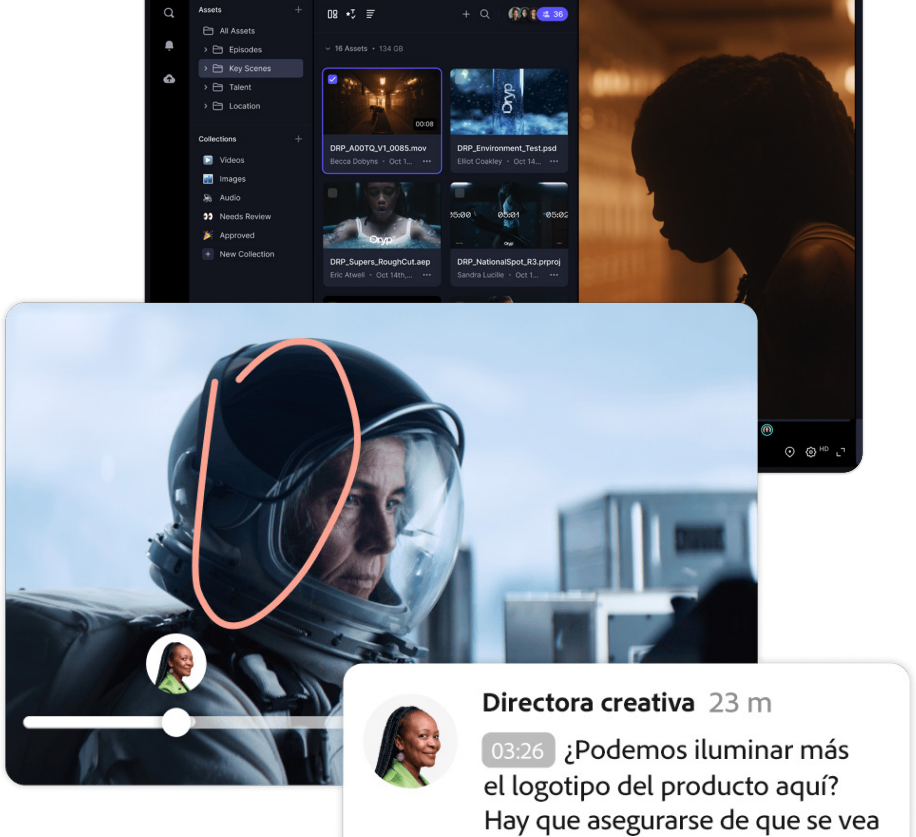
Assets
All Assets
Episodes
Key Scenes
Talent
Location

Collections
Videos
Images
Audio
Needs Review
Approved
New Collection

36

16 Assets • 134 GB

00:08
DRP_A00TQ_V1_0085.mov
Becca Dobyns • Oct 1...

DRP_Environment_Test.psd
Elliot Coakley • Oct 14...

DRP_Supers_RoughCut.aep
Eric Atwell • Oct 14th,...

DRP_NationalSpot_R3.prproj
Sandra Lucille • Oct 14...

Directora creativa 23 m
03:26 ¿Podemos iluminar más el logotipo del producto aquí? Hay que asegurarse de que se vea